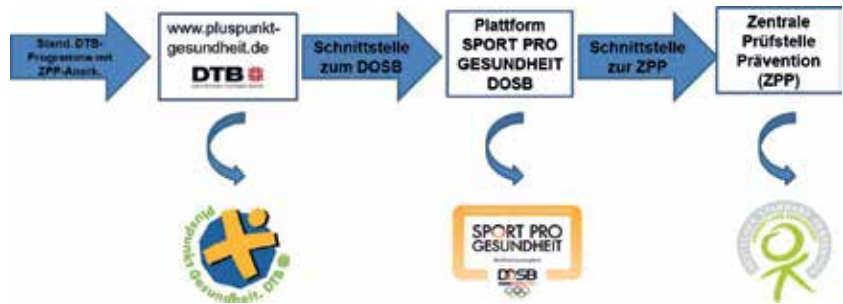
Stand. DTB-Programme mit ZPP-Anerk.

www.pluspunkt-gesundheit.de

DTB

Schnittstelle zum DOSB

Plattform SPORT PRO GESUNDHEIT DOSB

Schnittstelle zur ZPP

Zentrale Prüfstelle Prävention (ZPP)

Pluspunkt Gesundheit. DTB

SPORT PRO GESUNDHEIT

DOSB